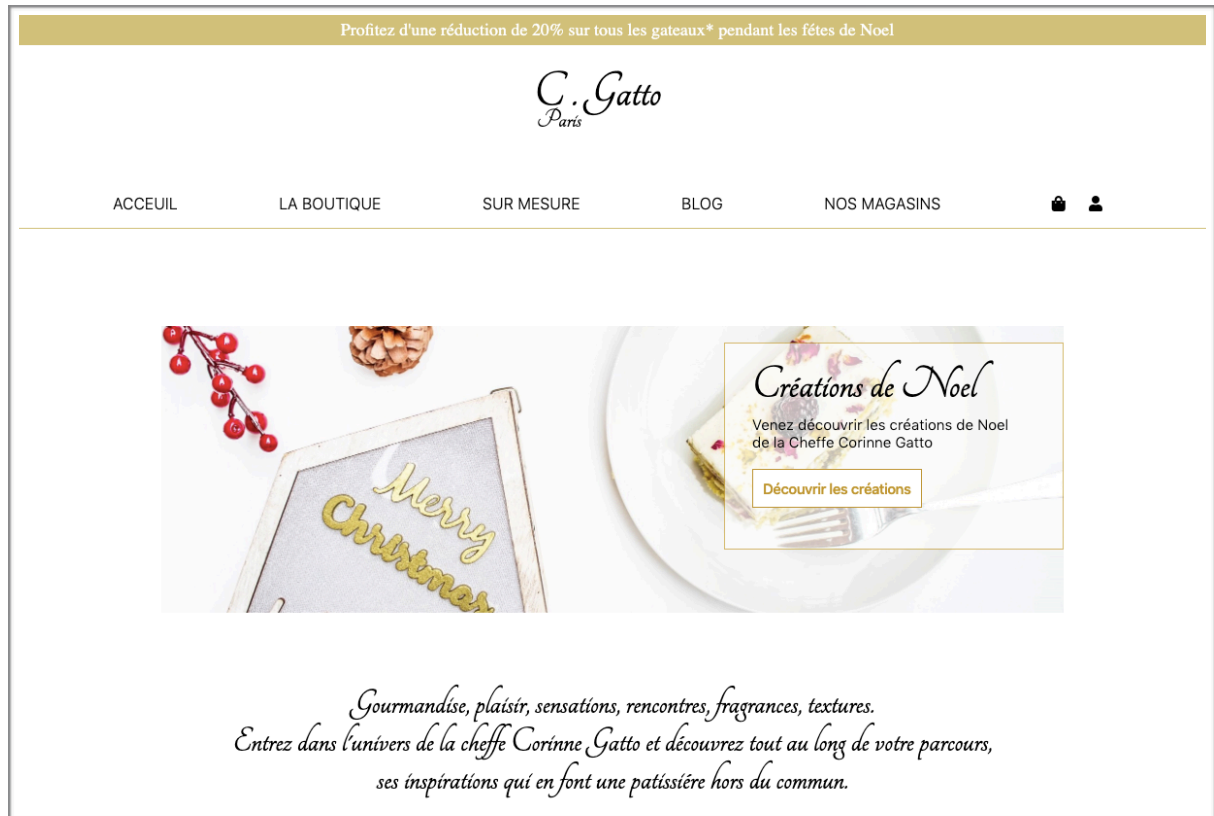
Profitez d'une réduction de 20% sur tous les gateaux* pendant les fétes de Noel

C. Gatto
Paris

ACCEUIL LA BOUTIQUE SUR MESURE BLOG NOS MAGASINS

Merry Christmas

Créations de Noel

Venez découvrir les créations de Noel de la Cheffe Corinne Gatto

Découvrir les créations

Gourmandise, plaisir, sensations, rencontres, fragrances, textures.
Entrez dans l'univers de la cheffe Corinne Gatto et découvrez tout au long de votre parcours, ses inspirations qui en font une patissiére hors du commun.